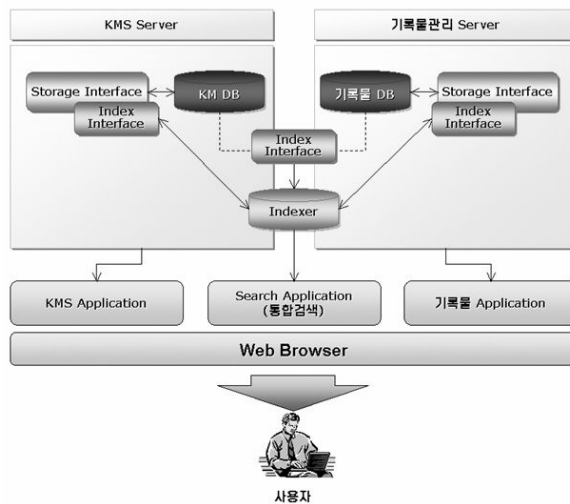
KMS Server

기록물관리 Server

Storage Interface

KM DB

Index Interface

기록물 DB

Storage Interface

Index Interface

Index Interface

Indexer

KMS Application

Search Application (통합검색)

기록물 Application

Web Browser

사용자